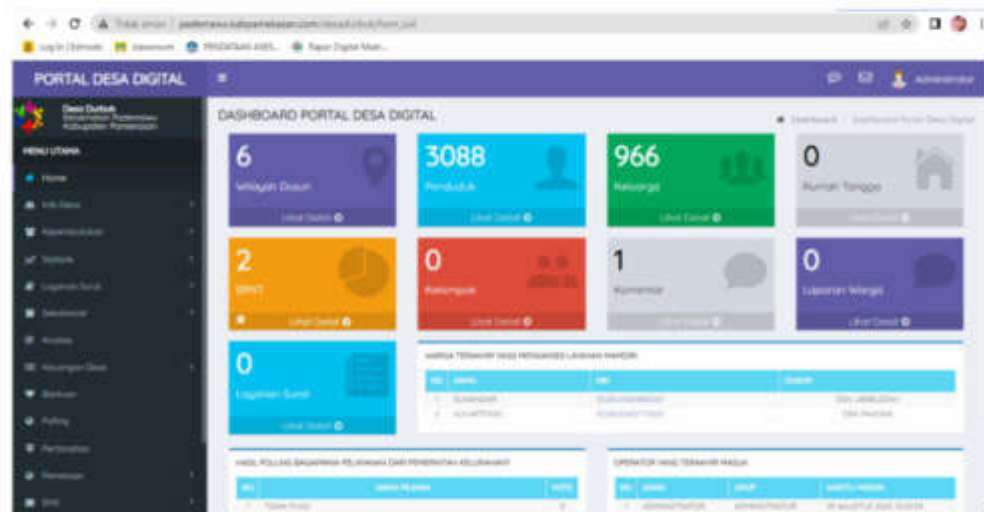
PORTAL DESA DIGITAL

Administrator

MENU UTAMA

Home

DASHBOARD PORTAL DESA DIGITAL

Dashboard

6
Wilayah Dusun
Lihat Detail

3088
Penduduk
Lihat Detail

966
Keluarga
Lihat Detail

0
Rumah Tangga
Lihat Detail

2
BPNT
Lihat Detail

0
Kelompok
Lihat Detail

1
Komentar
Lihat Detail

0
Laporan Warga
Lihat Detail

0
Layanan Surat
Lihat Detail

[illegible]

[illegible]

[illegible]